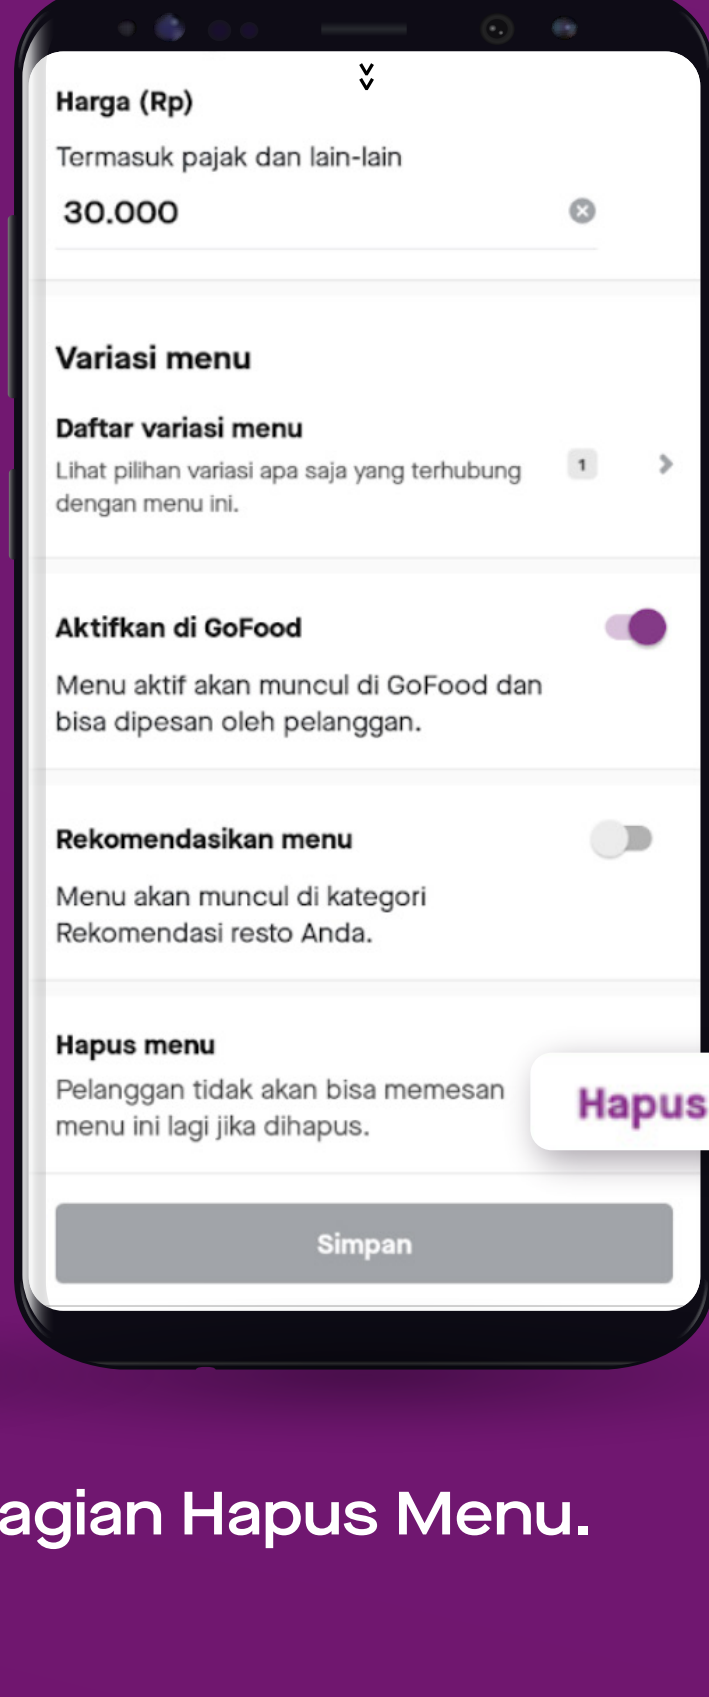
Harga (Rp)

Termasuk pajak dan lain-lain

30.000

Variasi menu

Daftar variasi menu

Lihat pilihan variasi apa saja yang terhubung dengan menu ini.

1

Aktifkan di GoFood

Menu aktif akan muncul di GoFood dan bisa dipesan oleh pelanggan.

Rekomendasikan menu

Menu akan muncul di kategori Rekomendasi resto Anda.

Hapus menu

Pelanggan tidak akan bisa memesan menu ini lagi jika dihapus.

Hapus

Simpan

agian Hapus Menu.